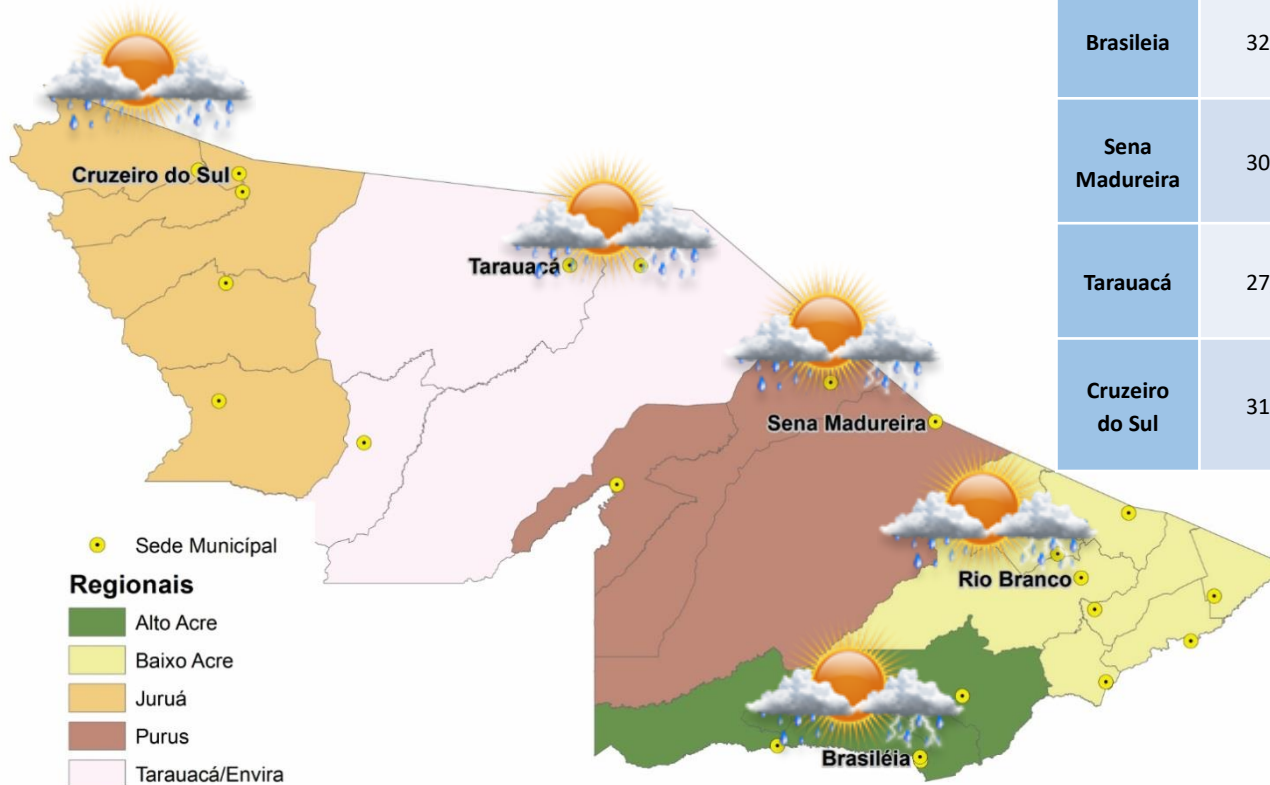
Cruzeiro do Sul
Tarauacá
Sena Madureira
Rio Branco
Brasiléia

Sede Municipal
Regionais
Alto Acre
Baixo Acre
Juruá
Purus
Tarauacá/Envira

| Brasileia | 32 |
|---|---|
| Sena Madureira | 30 |
| Tarauacá | 27 |
| Cruzeiro do Sul | 31 |